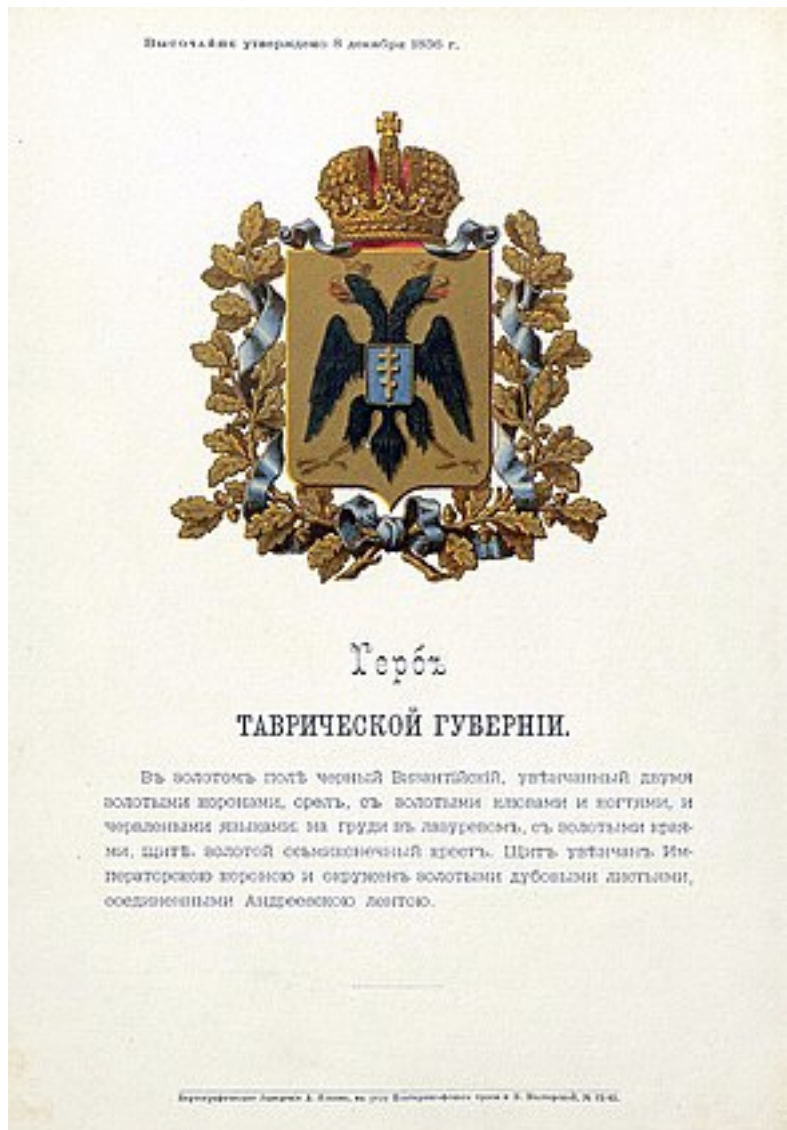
Высочайше утверждено 8 декабря 1856 г.

Гербъ

ТАВРИЧЕСКОЙ ГУБЕРНІИ.

Въ золотомъ полѣ черный Византійскій, увѣнчанный двумя золотыми коронами, орелъ, съ золотыми клювами и когтями, и червлеными языками; на груди въ лазуревомъ, съ золотыми краями, щитѣ, золотой осьмиконечный крестъ. Щитъ увѣнчанъ Императорскою короною и окруженъ золотыми дубовыми листьями, соединенными Андреевскою лентою.

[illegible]